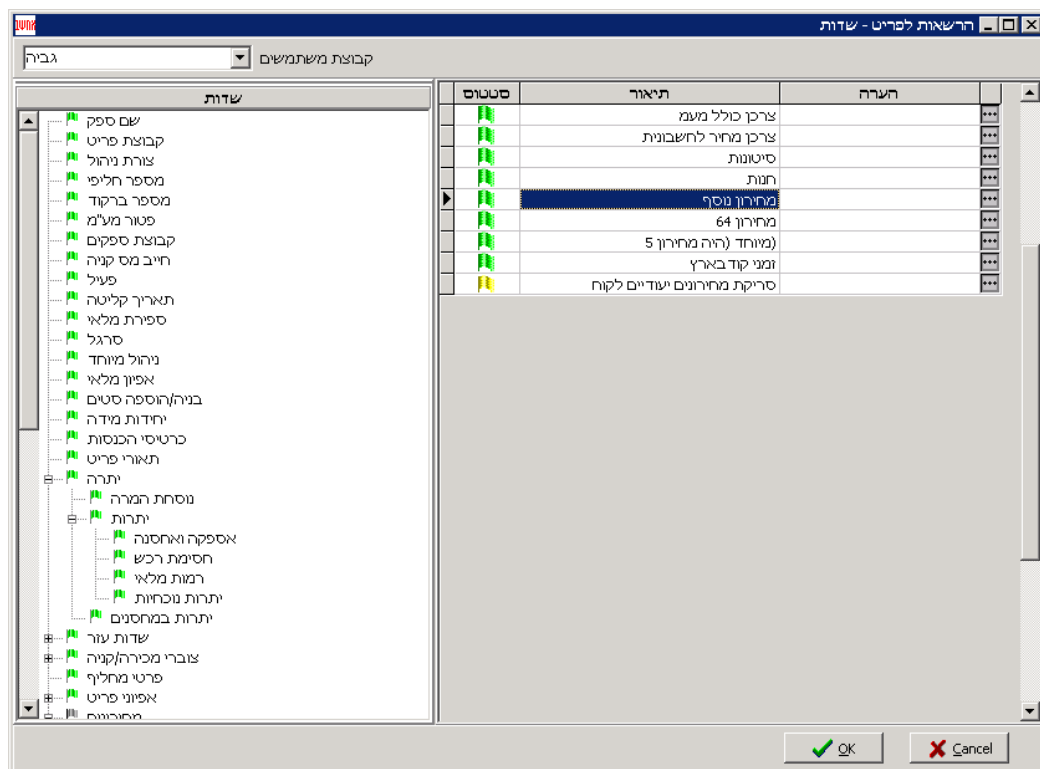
הרשאות לפריט - שדות

קבוצת משתמשים גביה

| הערה | תיאור | סטטוס |
|---|---|---|
| | צרכן כולל מעמ | |
| | צרכן מחיר לחשבונית | |
| | סיטונות | |
| | חנות | |
| | מחירון נוסף | |
| | מחירון 64 | |
| | (מיוחד (היה מחירון 5 | |
| | זמני קוד בארץ | |
| | סריקת מחירונים יעודיים לקוח | |

שדות
שם ספק
קבוצת פריט
צורת ניהול
מספר חליפי
מספר ברקוד
פטור מע"מ
קבוצת ספקים
חייב מס קניה
פעיל
תאריך קליטה
ספירת מלאי
סרגל
ניהול מיוחד
אפיון מלאי
בניה/הוספה סטים
יחידות מידה
כרטיסי הכנסות
תאורי פריט
יתרה
נוסחת המרה
יתרות
אספקה ואחסנה
חסימת רכש
רמות מלאי
יתרות נוכחיות
יתרות במחסנים
שדות עזר
צוברי מכירה/קניה
פרטי מחליף
אפיוני פריט
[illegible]

OK
Cancel